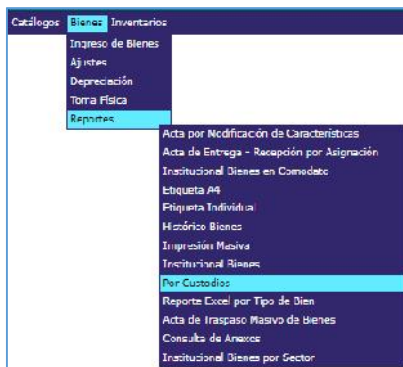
Catálogos Bienes Inventarios
Ingreso de Bienes
Ajustes
Depreciación
Toma Física
Reportes
Acta por Modificación de Características
Acta de Entrega - Recepción por Asignación
Institucional Bienes en Comodato
Etiqueta A4
Etiqueta Individual
Histórico Bienes
Impresión Masiva
Institucional Bienes
Por Custodios
Reporte Excel por Tipo de Bien
Acta de Traspaso Masivo de Bienes
Consulta de Anexos
Institucional Bienes por Sector